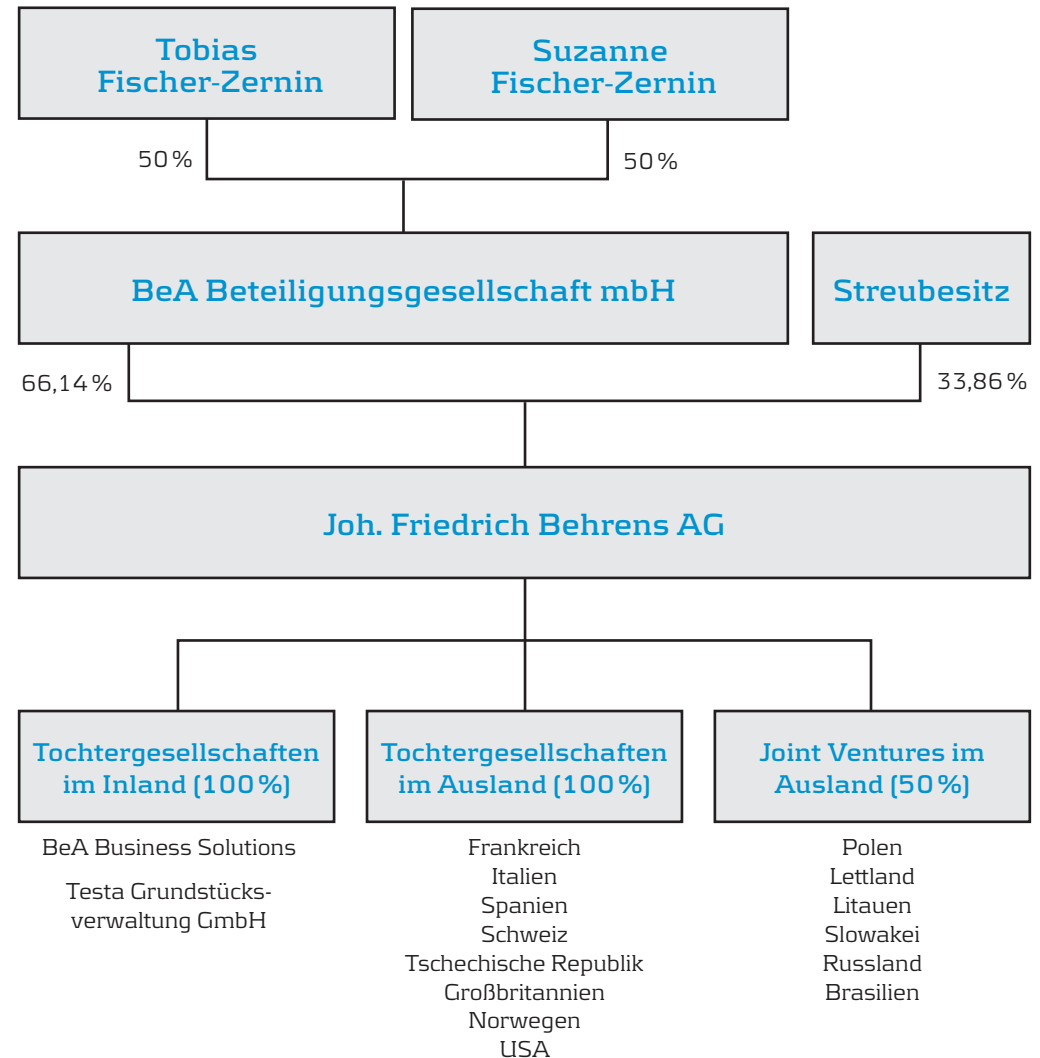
Tobias Fischer-Zernin

Suzanne Fischer-Zernin

50 %

50 %

BeA Beteiligungsgesellschaft mbH

Streubesitz

66,14 %

33,86 %

Joh. Friedrich Behrens AG

Tochtergesellschaften im Inland (100 %)

Tochtergesellschaften im Ausland (100 %)

Joint Ventures im Ausland (50 %)

BeA Business Solutions

Testa Grundstücksverwaltung GmbH

Frankreich
Italien
Spanien
Schweiz
Tschechische Republik
Großbritannien
Norwegen
USA

Polen
Lettland
Litauen
Slowakei
Russland
Brasilien